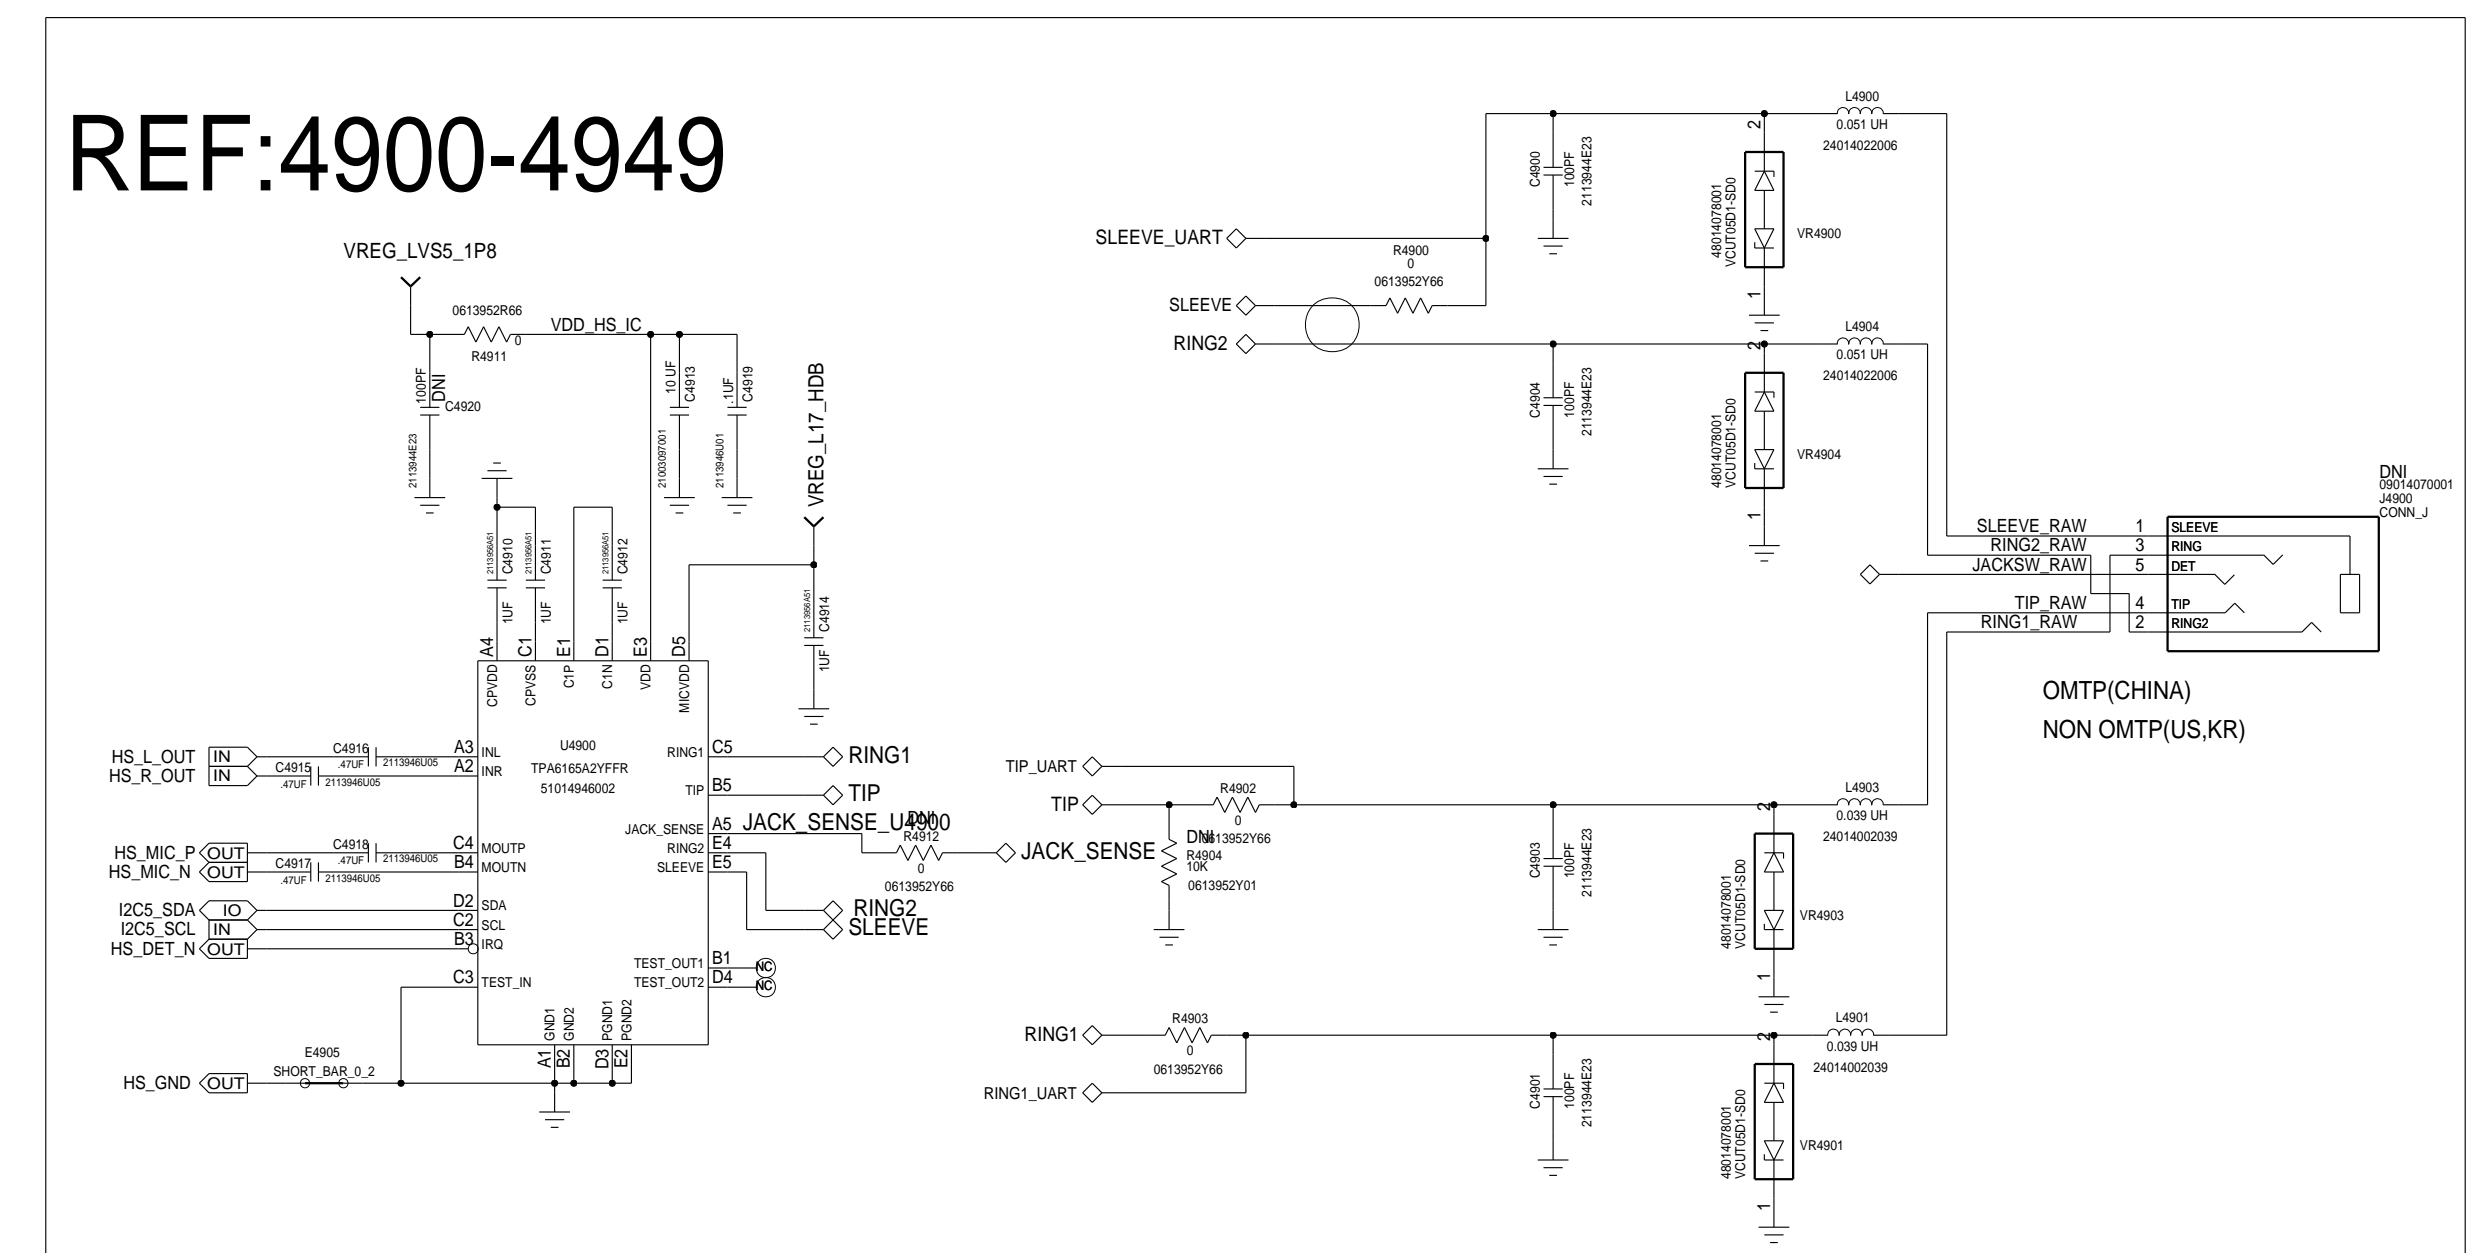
REF:4900-4949

VREG_LVS5_1P8

0613952R66
R4911
0
VDD_HS_IC

100PF
DNI
C4920
2113944E23

10 UF
C4913
2100309700l

.1UF
C4919
2113946U01

VREG_L17_HDB

2113956A51
C4910
1UF

2113956A51
C4911
1UF

2113956A51
C4912
1UF

2113956A51
C4914
1UF

A4 C1 E1 D1 E3 D5
CPVDD CPVSS C1P C1N VDD MICVDD

U4900
TPA6165A2YFFR
51014946002

HS_L_OUT IN
HS_R_OUT IN
C4916 .47UF 2113946U05
C4915 .47UF 2113946U05
A3 INL
A2 INR

HS_MIC_P OUT
HS_MIC_N OUT
C4918 .47UF 2113946U05
C4917 .47UF 2113946U05
C4 MOUTP
B4 MOUTN

I2C5_SDA IO
I2C5_SCL IN
HS_DET_N OUT
D2 SDA
C2 SCL
B3 IRQ
C3 TEST_IN

RING1 C5
TIP B5
JACK_SENSE A5
RING2 E4
SLEEVE E5
TEST_OUT1 B1
TEST_OUT2 D4
NC
NC

RING1
TIP
JACK_SENSE_U4900
DNI
R4912
0
0613952Y66
JACK_SENSE
RING2
SLEEVE

GND1 GND2 PGND1 PGND2
A1 B2 D3 E2

E4905
SHORT_BAR_0_2
HS_GND OUT

SLEEVE_UART
R4900
0
0613952Y66
SLEEVE
RING2

C4900
100PF
2113944E23

L4900
0.051 UH
24014022006

48014078001
VCUT05D1-SD0
VR4900
2
1

C4904
100PF
2113944E23

L4904
0.051 UH
24014022006

48014078001
VCUT05D1-SD0
VR4904
2
1

DNI
09014070001
J4900
CONN_J

SLEEVE_RAW 1 SLEEVE
RING2_RAW 3 RING
JACKSW_RAW 5 DET
TIP_RAW 4 TIP
RING1_RAW 2 RING2

OMTP(CHINA)
NON OMTP(US,KR)

TIP_UART
TIP
R4902
0
0613952Y66
DNI
R4904
10K
0613952Y01

C4903
100PF
2113944E23

L4903
0.039 UH
24014002039

48014078001
VCUT05D1-SD0
VR4903
2
1

RING1
R4903
0
0613952Y66
RING1_UART

C4901
100PF
2113944E23

L4901
0.039 UH
24014002039

48014078001
VCUT05D1-SD0
VR4901
2
1